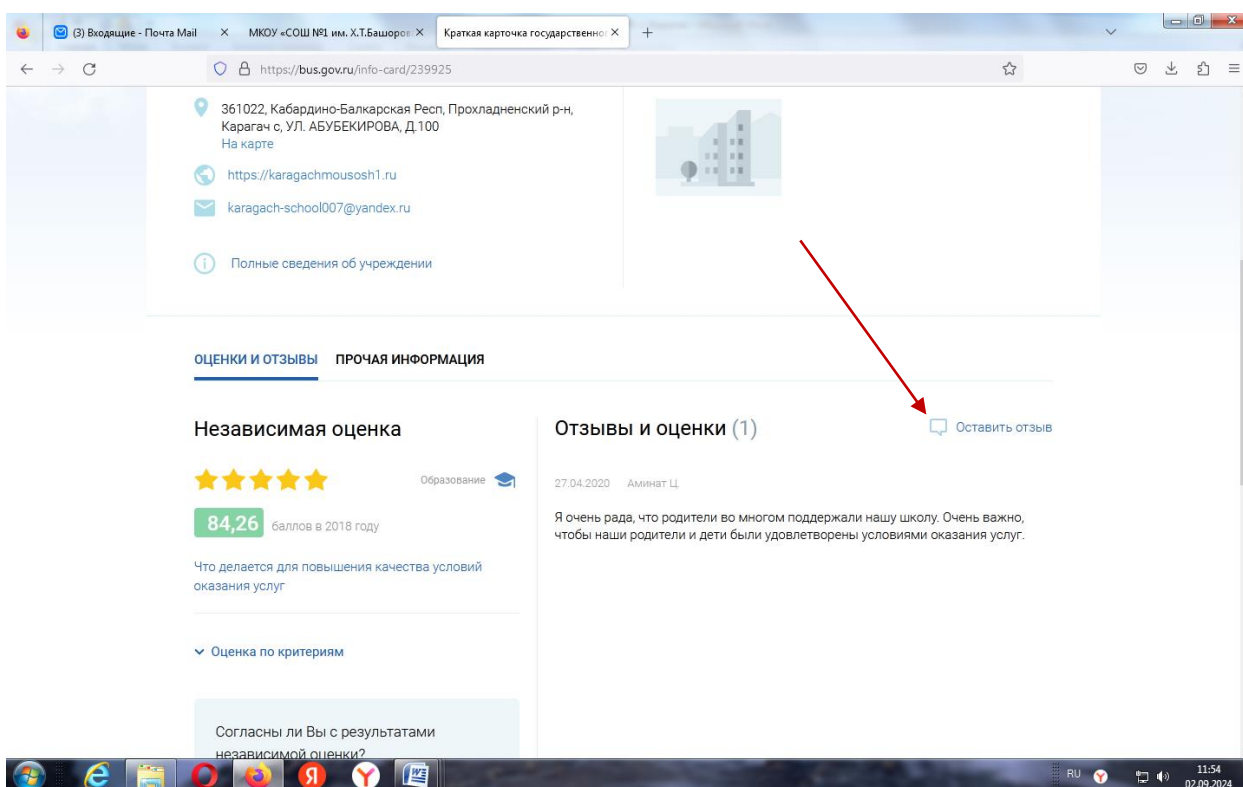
(3) Входящие - Почта Mail ×
МКОУ «СОШ №1 им. Х.Т.Башоро ×
Краткая карточка государственно ×
+

https://bus.gov.ru/info-card/239925

361022, Кабардино-Балкарская Респ, Прохладненский р-н, Карагач с, УЛ. АБУБЕКИРОВА, Д.100
На карте

https://karagachmousosh1.ru

karagach-school007@yandex.ru

Полные сведения об учреждении

ОЦЕНКИ И ОТЗЫВЫ ПРОЧАЯ ИНФОРМАЦИЯ

Независимая оценка

Образование

84,26 баллов в 2018 году

Что делается для повышения качества условий оказания услуг

Оценка по критериям

Согласны ли Вы с результатами независимой оценки?

Отзывы и оценки (1)

Оставить отзыв

27.04.2020 Аминат Ц.

Я очень рада, что родители во многом поддержали нашу школу. Очень важно, чтобы наши родители и дети были удовлетворены условиями оказания услуг.

RU 11:54 02.09.2024